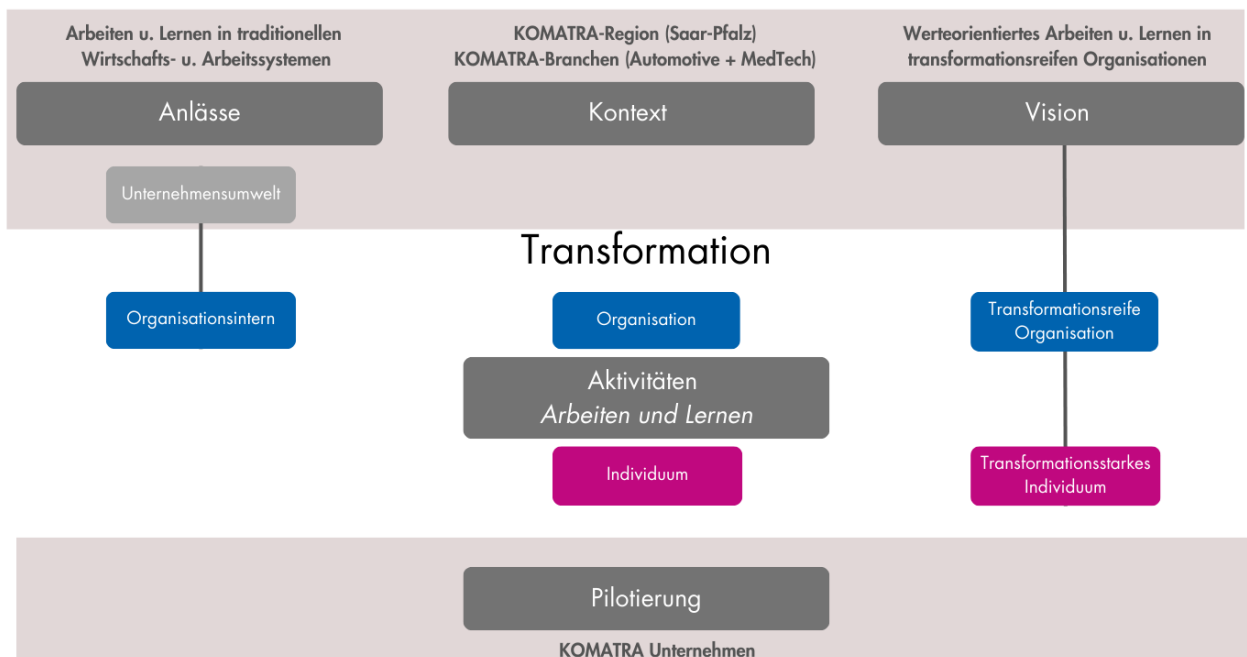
Arbeiten u. Lernen in traditionellen Wirtschafts- u. Arbeitssystemen

Anlässe

Unternehmensumwelt

Organisationsintern

KOMATRA-Region (Saar-Pfalz)
KOMATRA-Branchen (Automotive + MedTech)

Kontext

Werteorientiertes Arbeiten u. Lernen in transformationsreifen Organisationen

Vision

Transformation

Organisation

Aktivitäten
*Arbeiten und Lernen*

Individuum

Transformationsreife Organisation

Transformationsstarkes Individuum

Pilotierung

KOMATRA Unternehmen